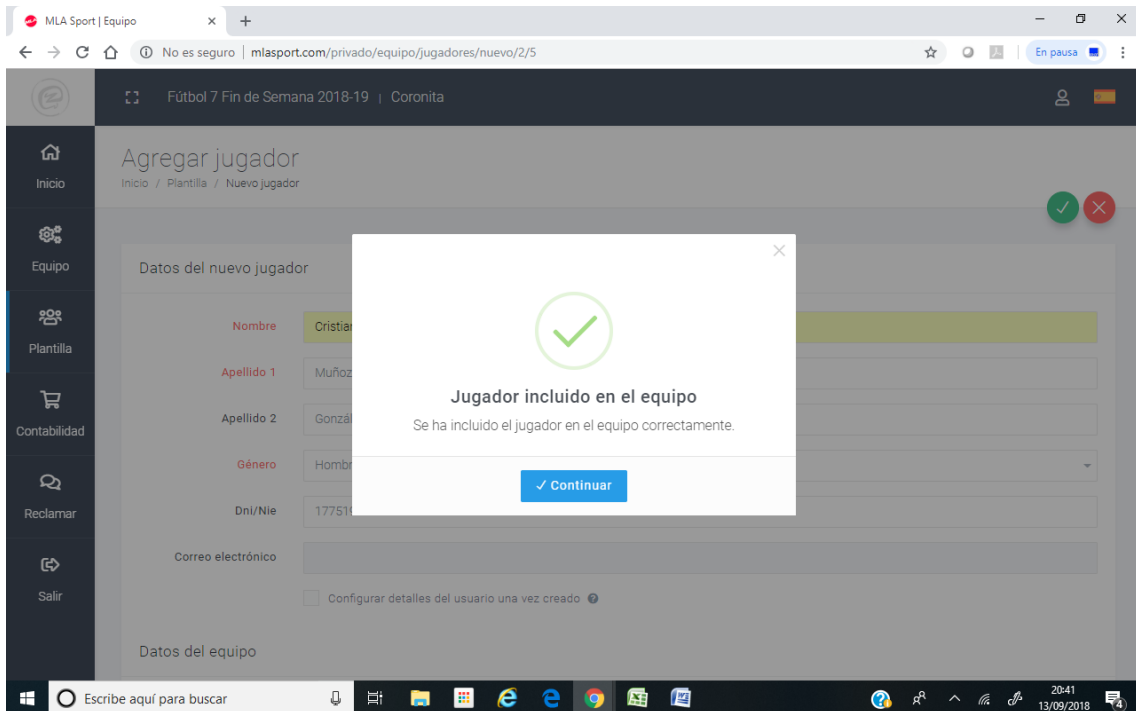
MLA Sport | Equipo ×
No es seguro | mlasport.com/privado/equipo/jugadores/nuevo/2/5
En pausa

Fútbol 7 Fin de Semana 2018-19 | Coronita

Inicio
Equipo
Plantilla
Contabilidad
Reclamar
Salir

Agregar jugador
Inicio / Plantilla / Nuevo jugador

Datos del nuevo jugador

Nombre Cristian
Apellido 1 Muñoz
Apellido 2 Gonzál
Género Hombr
Dni/Nie 17751
Correo electrónico

Configurar detalles del usuario una vez creado

Datos del equipo

×
Jugador incluido en el equipo
Se ha incluido el jugador en el equipo correctamente.
✓ Continuar

Escribe aquí para buscar
20:41
13/09/2018